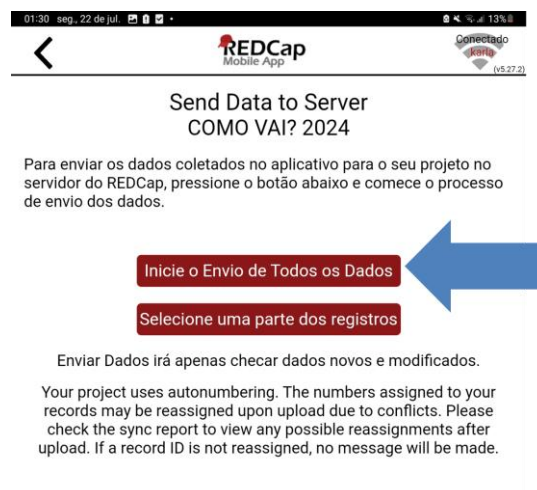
01:30 seg., 22 de jul. 13%

REDCap Mobile App

Conectado
karla
(v5.27.2)

Send Data to Server
COMO VAI? 2024

Para enviar os dados coletados no aplicativo para o seu projeto no servidor do REDCap, pressione o botão abaixo e comece o processo de envio dos dados.

Inicie o Envio de Todos os Dados

Selecione uma parte dos registros

Enviar Dados irá apenas checar dados novos e modificados.

Your project uses autonumbering. The numbers assigned to your records may be reassigned upon upload due to conflicts. Please check the sync report to view any possible reassignments after upload. If a record ID is not reassigned, no message will be made.